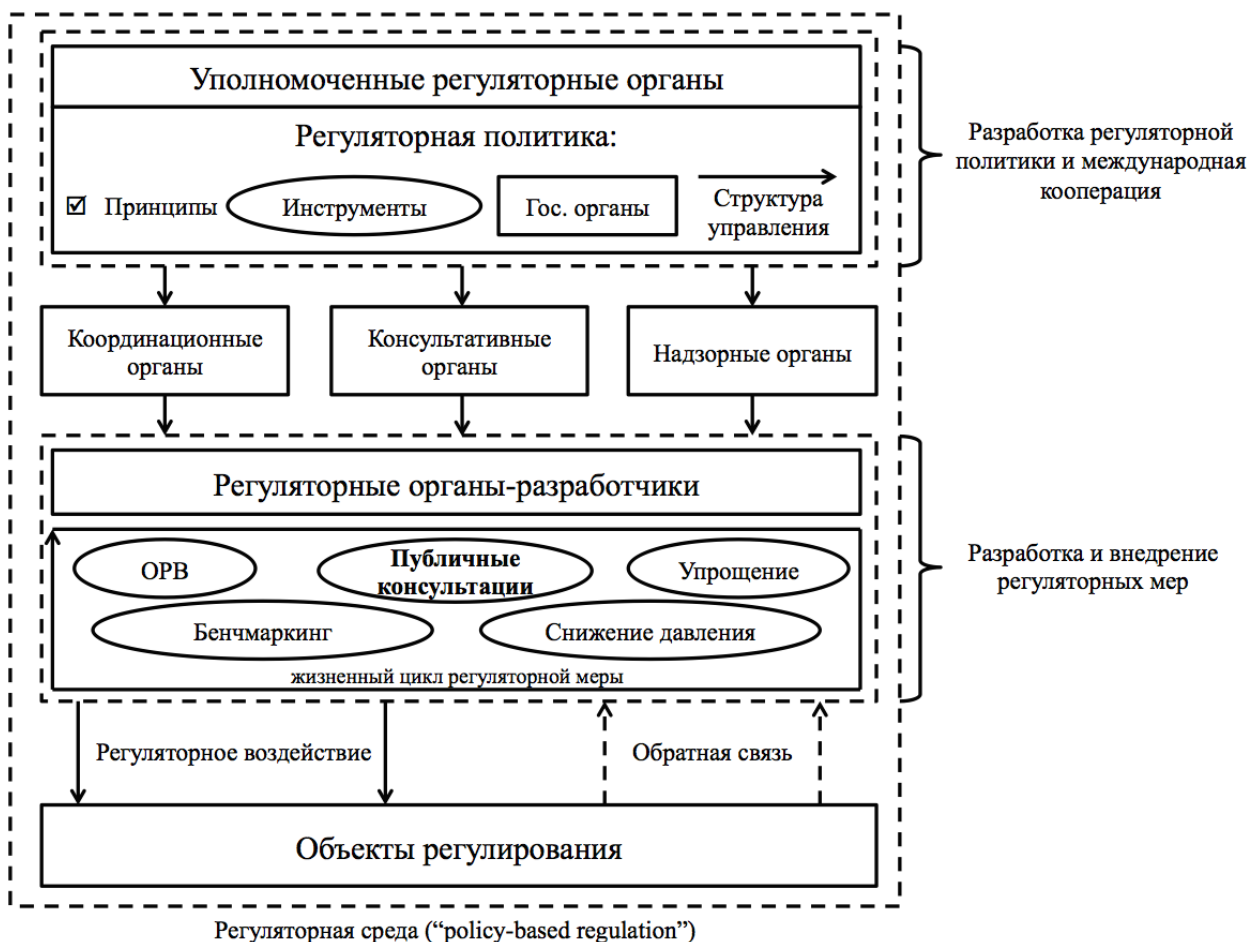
Уполномоченные регуляторные органы

Регуляторная политика:

☑ Принципы

Инструменты

Гос. органы

Структура управления

Разработка регуляторной политики и международная кооперация

Координационные органы

Консультативные органы

Надзорные органы

Регуляторные органы-разработчики

ОРВ

Публичные консультации

Упрощение

Бенчмаркинг

Снижение давления

жизненный цикл регуляторной меры

Разработка и внедрение регуляторных мер

Регуляторное воздействие

Обратная связь

Объекты регулирования

Регуляторная среда (“policy-based regulation”)